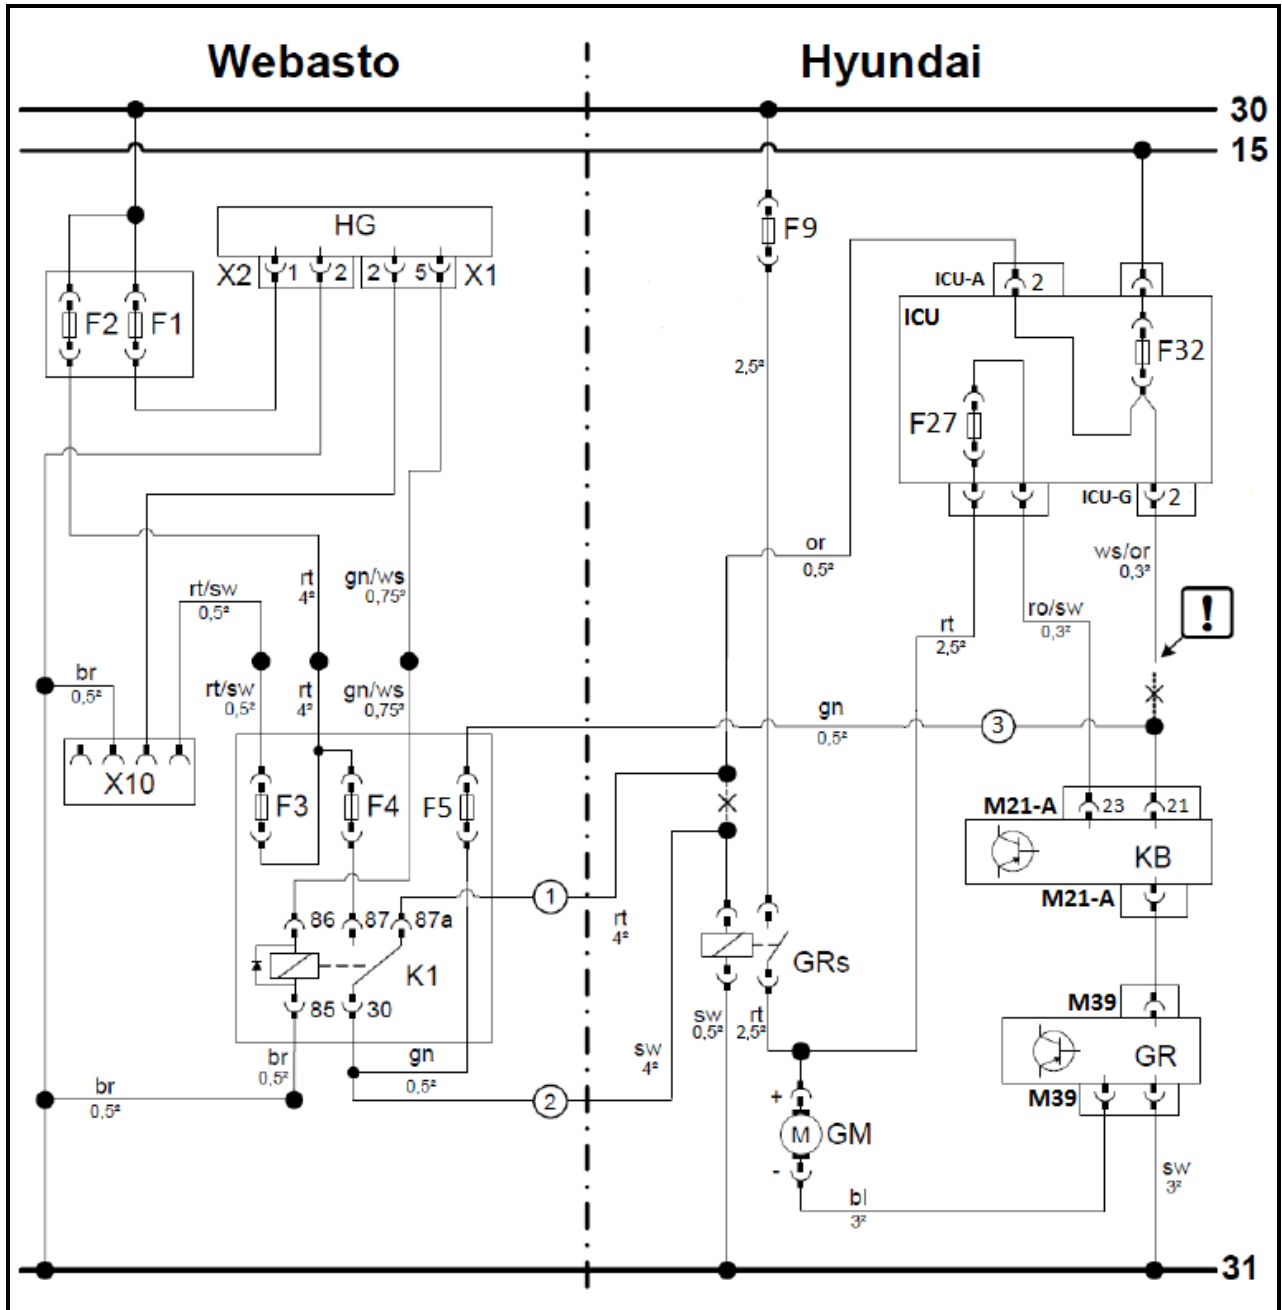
Webasto

Hyundai

30
15
31

HG
X2 1 2
2 5 X1

F2 F1

F9
2,5²

ICU-A 2
ICU
F32
F27
ICU-G 2

or
0,5²

ws/or
0,3²

rt/sw
0,5²

rt
4²

gn/ws
0,75²

br
0,5²

X10

rt/sw
0,5²

rt
4²

gn/ws
0,75²

rt
2,5²

ro/sw
0,3²

!

gn
0,5²

3

M21-A 23 21
KB
M21-A

F3 F4 F5

86 87 87a
K1
85 30

1

rt
4²

GRs

sw
0,5²

rt
2,5²

M39
GR
M39

br
0,5²

br
0,5²

gn
0,5²

2

sw
4²

+
M GM
-

bl
3²

sw
3²